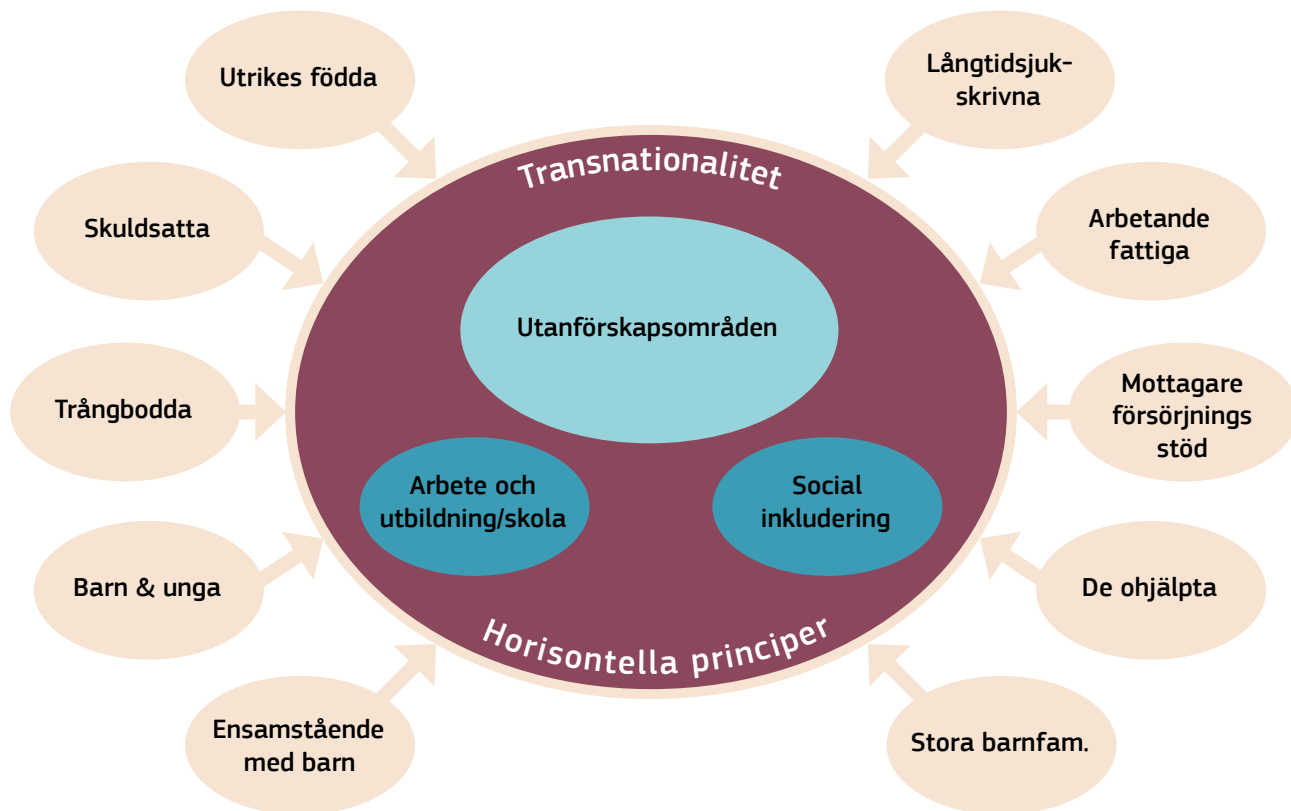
Utrikes födda

Långtidsjukskrivna

Transnationalitet

Skuldsatta

Arbetande fattiga

Utanförskapsområden

Trångbodda

Mottagare försörjnings stöd

Arbete och utbildning/skola

Social inkludering

Barn & unga

De ohjälpta

Horisontella principer

Ensamstående med barn

Stora barnfam.